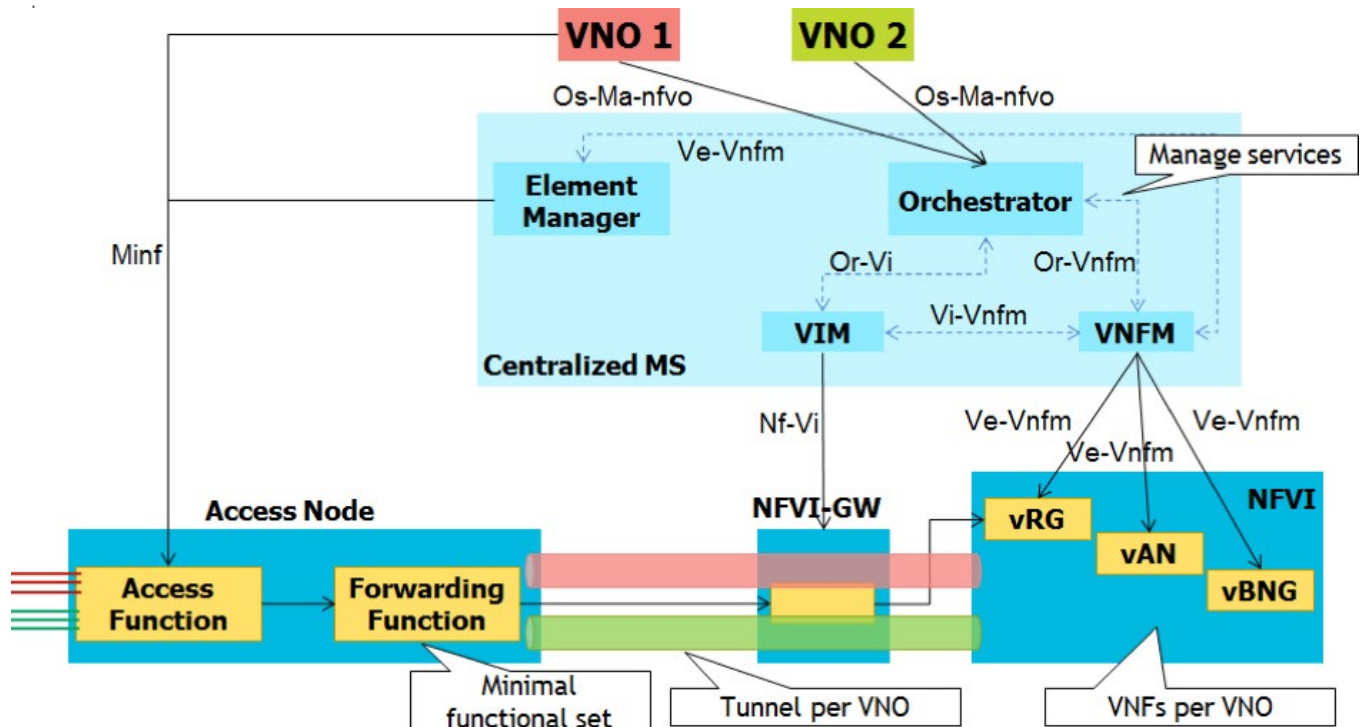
VNO 1
VNO 2
Os-Ma-nfvo
Os-Ma-nfvo
Ve-Vnfm
Manage services
Element Manager
Orchestrator
Minf
Or-Vi
Or-Vnfm
VIM
Vi-Vnfm
VNFM
Centralized MS
Nf-Vi
Ve-Vnfm
Ve-Vnfm
Ve-Vnfm
NFVI
Access Node
NFVI-GW
vRG
vAN
vBNG
Access Function
Forwarding Function
Minimal functional set
Tunnel per VNO
VNFs per VNO